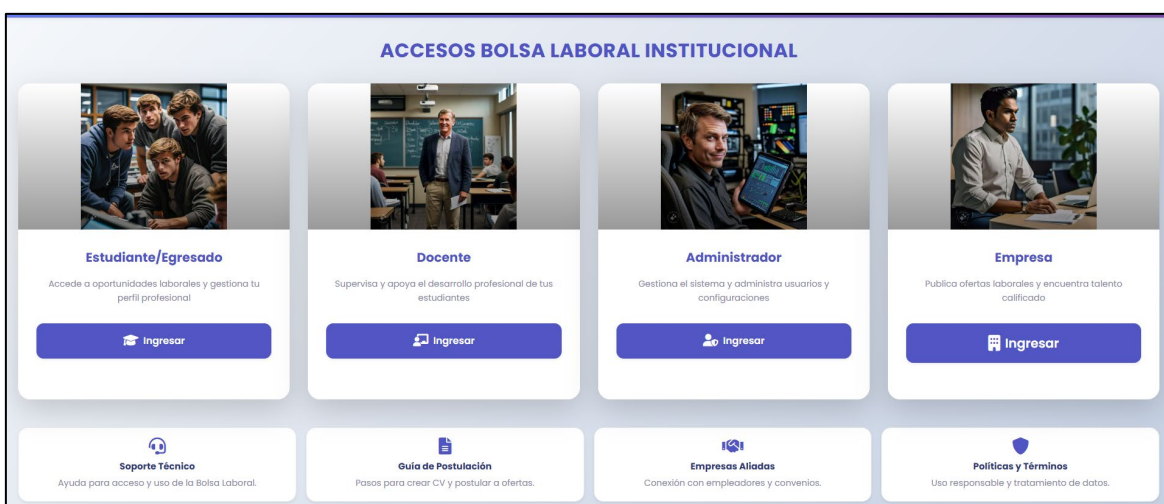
ACCESOS BOLSA LABORAL INSTITUCIONAL

Estudiante/Egresado

Accede a oportunidades laborales y gestiona tu perfil profesional

Ingresar

Docente

Supervisa y apoya el desarrollo profesional de tus estudiantes

Ingresar

Administrador

Gestiona el sistema y administra usuarios y configuraciones

Ingresar

Empresa

Publica ofertas laborales y encuentra talento calificado

Ingresar

Soporte Técnico

Ayuda para acceso y uso de la Bolsa Laboral.

Guía de Postulación

Pasos para crear CV y postular a ofertas.

Empresas Aliadas

Conexión con empleadores y convenios.

Políticas y Términos

Uso responsable y tratamiento de datos.